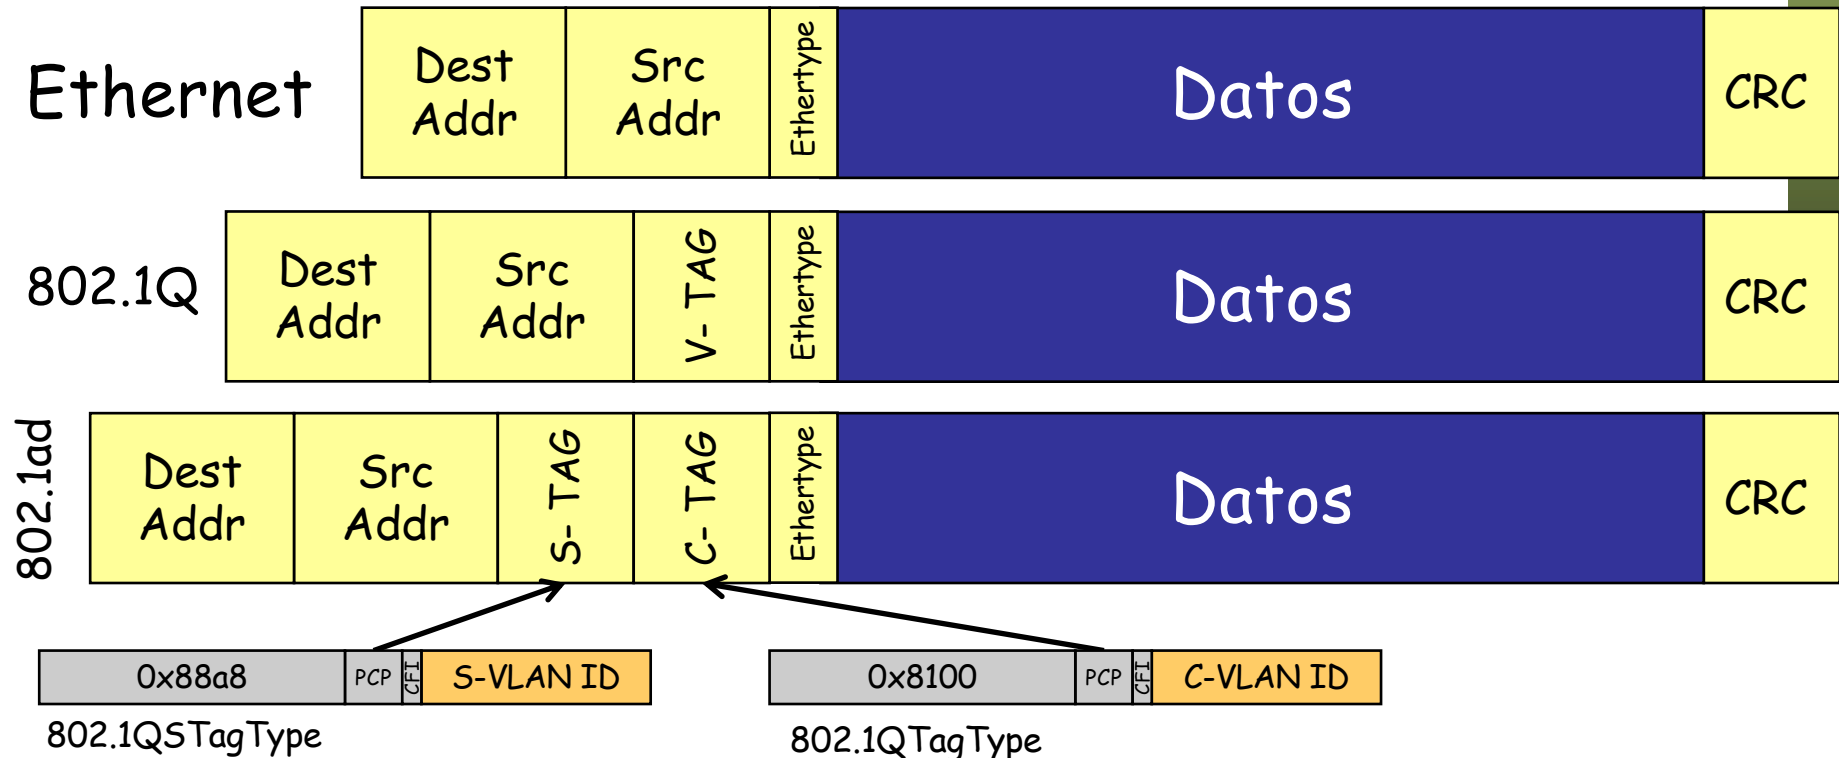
Ethernet

| Dest Addr | Src Addr | Ethertype | Datos | CRC |
|---|---|---|---|---|

802.1Q

| Dest Addr | Src Addr | V- TAG | Ethertype | Datos | CRC |
|---|---|---|---|---|---|

802.1ad

| Dest Addr | Src Addr | S- TAG | C- TAG | Ethertype | Datos | CRC |
|---|---|---|---|---|---|---|

| 0x88a8 | PCP | CFI | S-VLAN ID |
|---|---|---|---|

802.1QSTagType

| 0x8100 | PCP | CFI | C-VLAN ID |
|---|---|---|---|

802.1QTagType